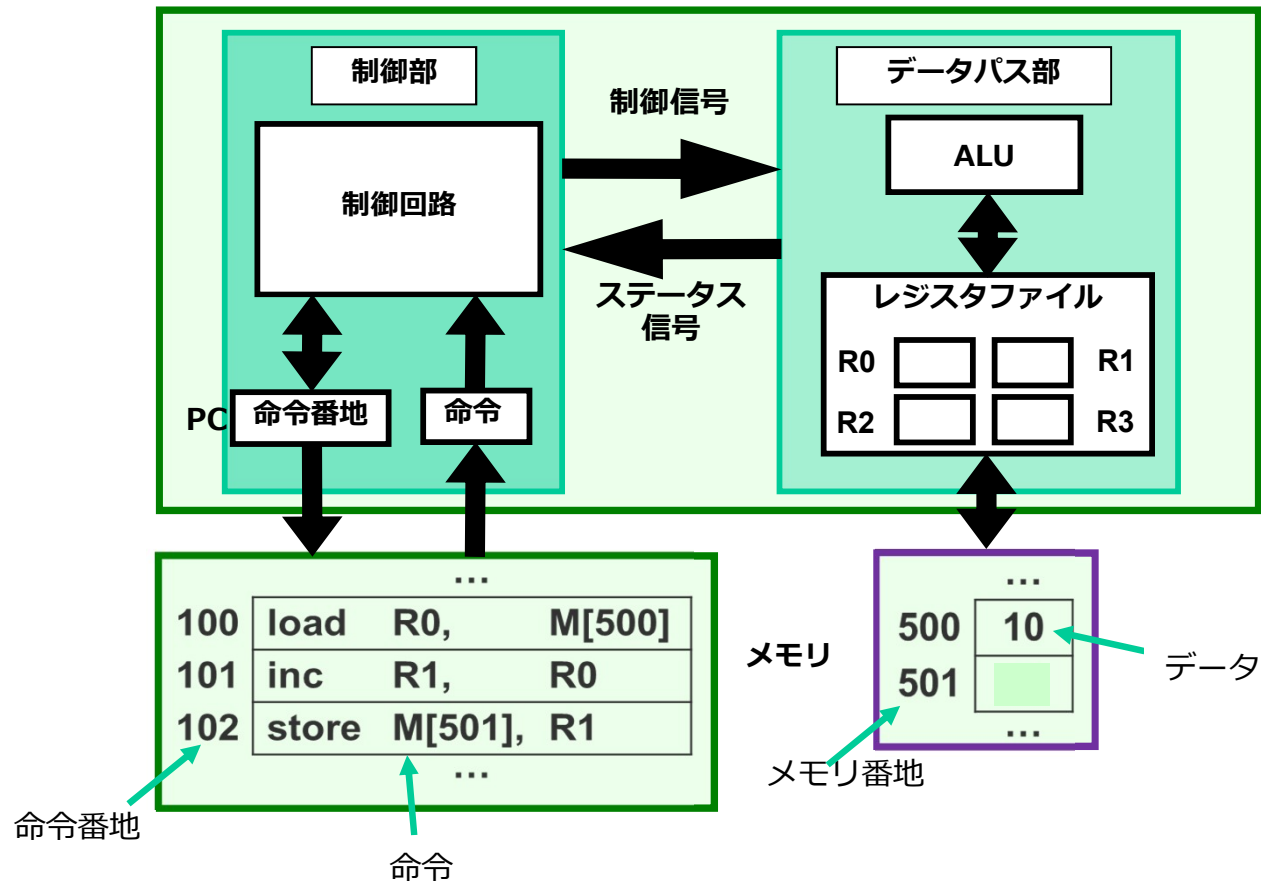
制御部

制御回路

制御信号

ステータス信号

データパス部

ALU

レジスタファイル

R0 R1

R2 R3

PC 命令番地

命令

…

| 100 | load | R0, | M[500] |
|---|---|---|---|
| 101 | inc | R1, | R0 |
| 102 | store | M[501], | R1 |

…

メモリ

…

500 10

501

…

データ

メモリ番地

命令番地

命令